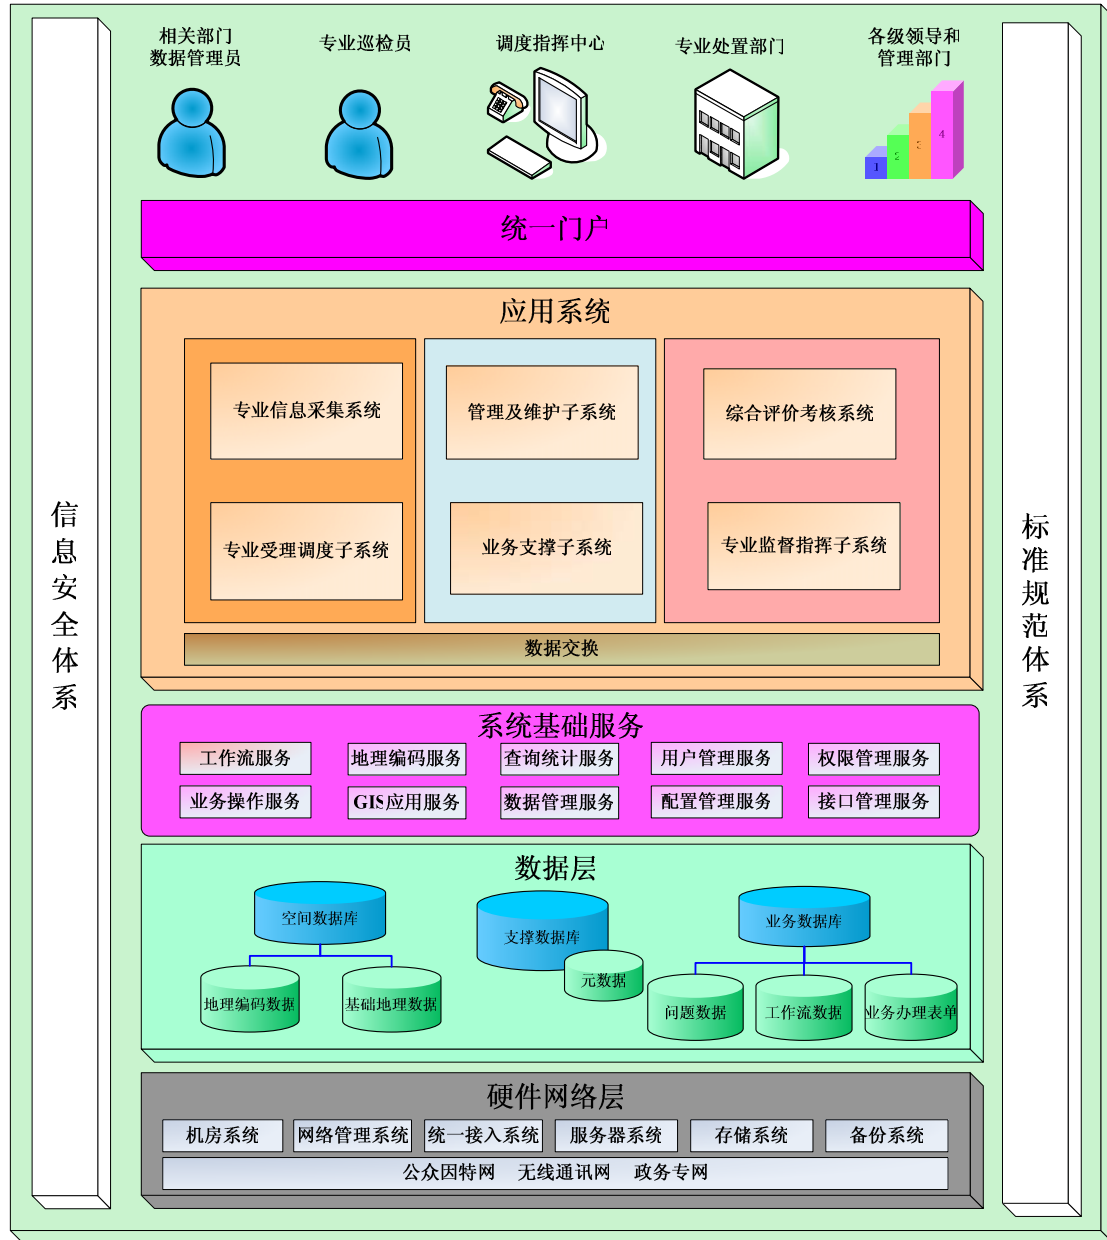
信息安全体系

相关部门数据管理员

专业巡检员

调度指挥中心

专业处置部门

各级领导和管理部门

1 2 3 4

统一门户

应用系统

专业信息采集系统

管理及维护子系统

综合评价考核系统

专业受理调度子系统

业务支撑子系统

专业监督指挥子系统

数据交换

系统基础服务

| 工作流服务 | 地理编码服务 | 查询统计服务 | 用户管理服务 | 权限管理服务 |
|---|---|---|---|---|
| 业务操作服务 | GIS应用服务 | 数据管理服务 | 配置管理服务 | 接口管理服务 |

数据层

空间数据库

地理编码数据

基础地理数据

支撑数据库

元数据

业务数据库

问题数据

工作流数据

业务办理表单

硬件网络层

| 机房系统 | 网络管理系统 | 统一接入系统 | 服务器系统 | 存储系统 | 备份系统 |
|---|---|---|---|---|---|

公众因特网　无线通讯网　政务专网

标准规范体系